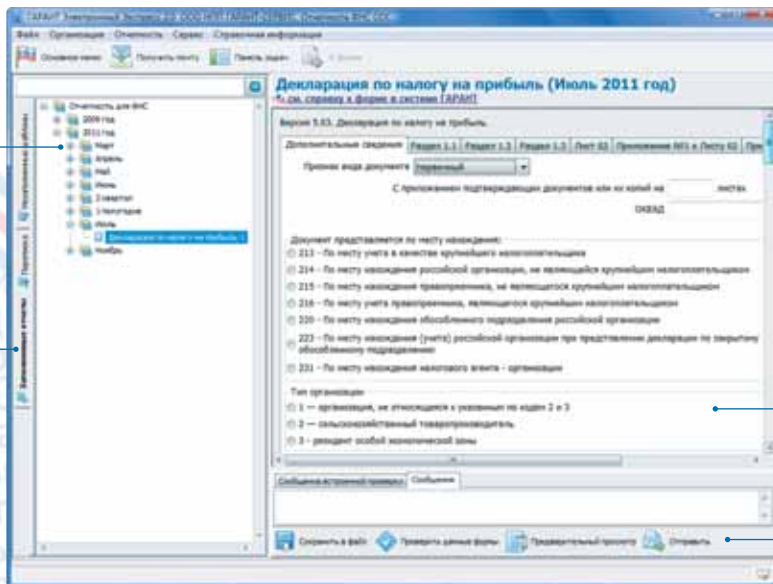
ГАРАНТ Электронный Экспресс 2.0 ООО НПП ГАРАНТ-СЕРВИС. Отчетность ФНС ООО

Файл Организация Отчетность Сервис Справочная информация

Основное меню Получить почту Панель задач К Докум

Декларация по налогу на прибыль (Июль 2011 год)
► см. справку к форме в системе ГАРАНТ

Версия 5.03. Декларация по налогу на прибыль.

Отчетность для ФНС
2009 год
2011 год
Март
Апрель
Май
Июнь
2 квартал
1 полугодие
Июль
Декларация по налогу на прибыль (
Ноябрь

Электронная отчетность
Переписка
Незавершенные работы

Дополнительные сведения | Раздел 1.1 | Раздел 1.2 | Раздел 1.3 | Лист 02 | Приложение №1 к Листу 02 | При

Признак вида документа: первичный

С приложением подтверждающих документов или их копий на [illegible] листах

ОКВЭД

Документ представляется по месту нахождения:
○ 213 - По месту учета в качестве крупнейшего налогоплательщика
○ 214 - По месту нахождения российской организации, не являющейся крупнейшим налогоплательщиком
○ 215 - По месту нахождения правопреемника, не являющегося крупнейшим налогоплательщиком
○ 216 - По месту учета правопреемника, являющегося крупнейшим налогоплательщиком
○ 220 - По месту нахождения обособленного подразделения российской организации
○ 223 - По месту нахождения (учета) российской организации при представлении декларации по закрытому обособленному подразделению
○ 231 - По месту нахождения налогового агента - организации

Тип организации
○ 1 — организация, не относящаяся к указанным по кодам 2 и 3
○ 2 — сельскохозяйственный товаропроизводитель
○ 3 - резидент особой экономической зоны

Сообщения встроенной проверки | Сообщения

Сохранить в файл | Проверить данные формы | Предварительный просмотр | Отправить